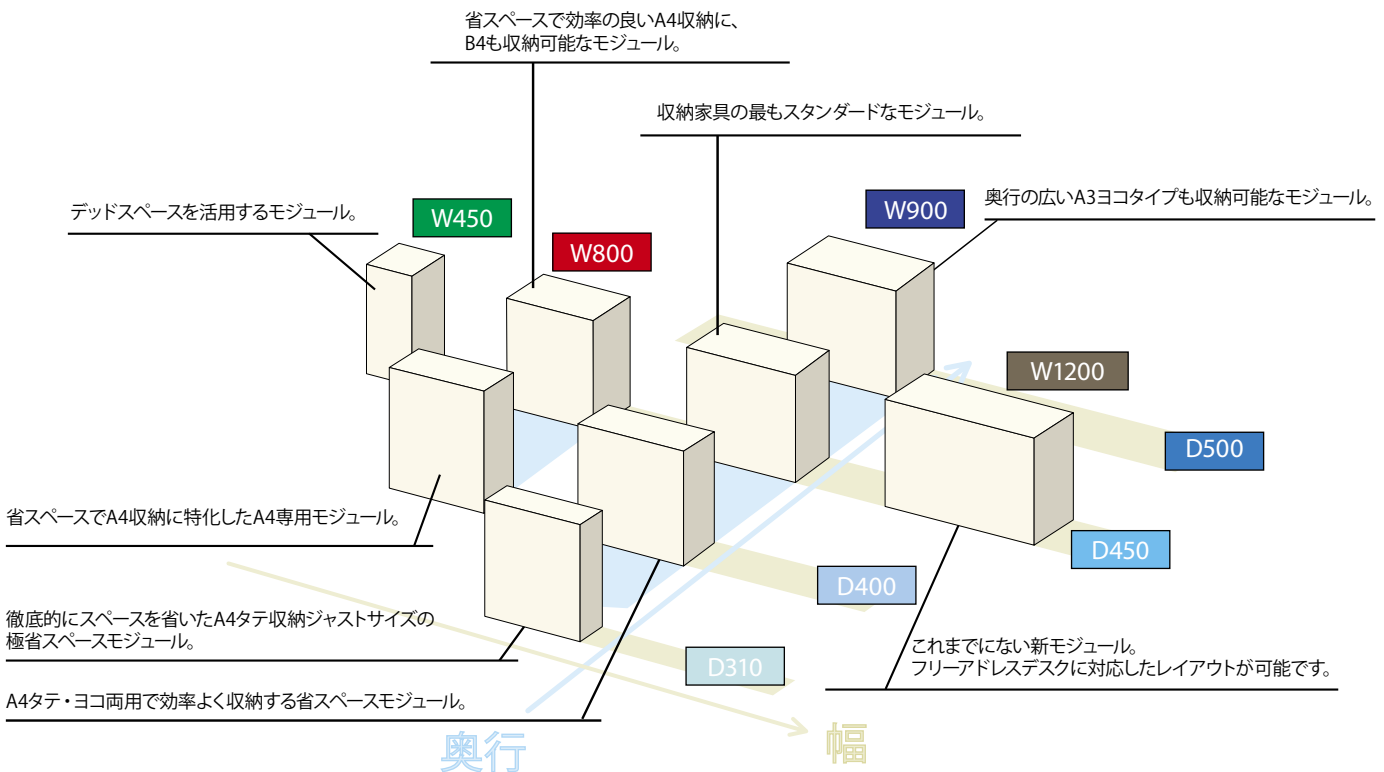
省スペースで効率の良いA4収納に、
B4も収納可能なモジュール。

収納家具の最もスタンダードなモジュール。

デッドスペースを活用するモジュール。

W450

W800

W900

奥行の広いA3ヨコタイプも収納可能なモジュール。

W1200

D500

D450

D400

D310

省スペースでA4収納に特化したA4専用モジュール。

徹底的にスペースを省いたA4タテ収納ジャストサイズの
極省スペースモジュール。

A4タテ・ヨコ両用で効率よく収納する省スペースモジュール。

これまでにない新モジュール。
フリーアドレスデスクに対応したレイアウトが可能です。

奥行

幅